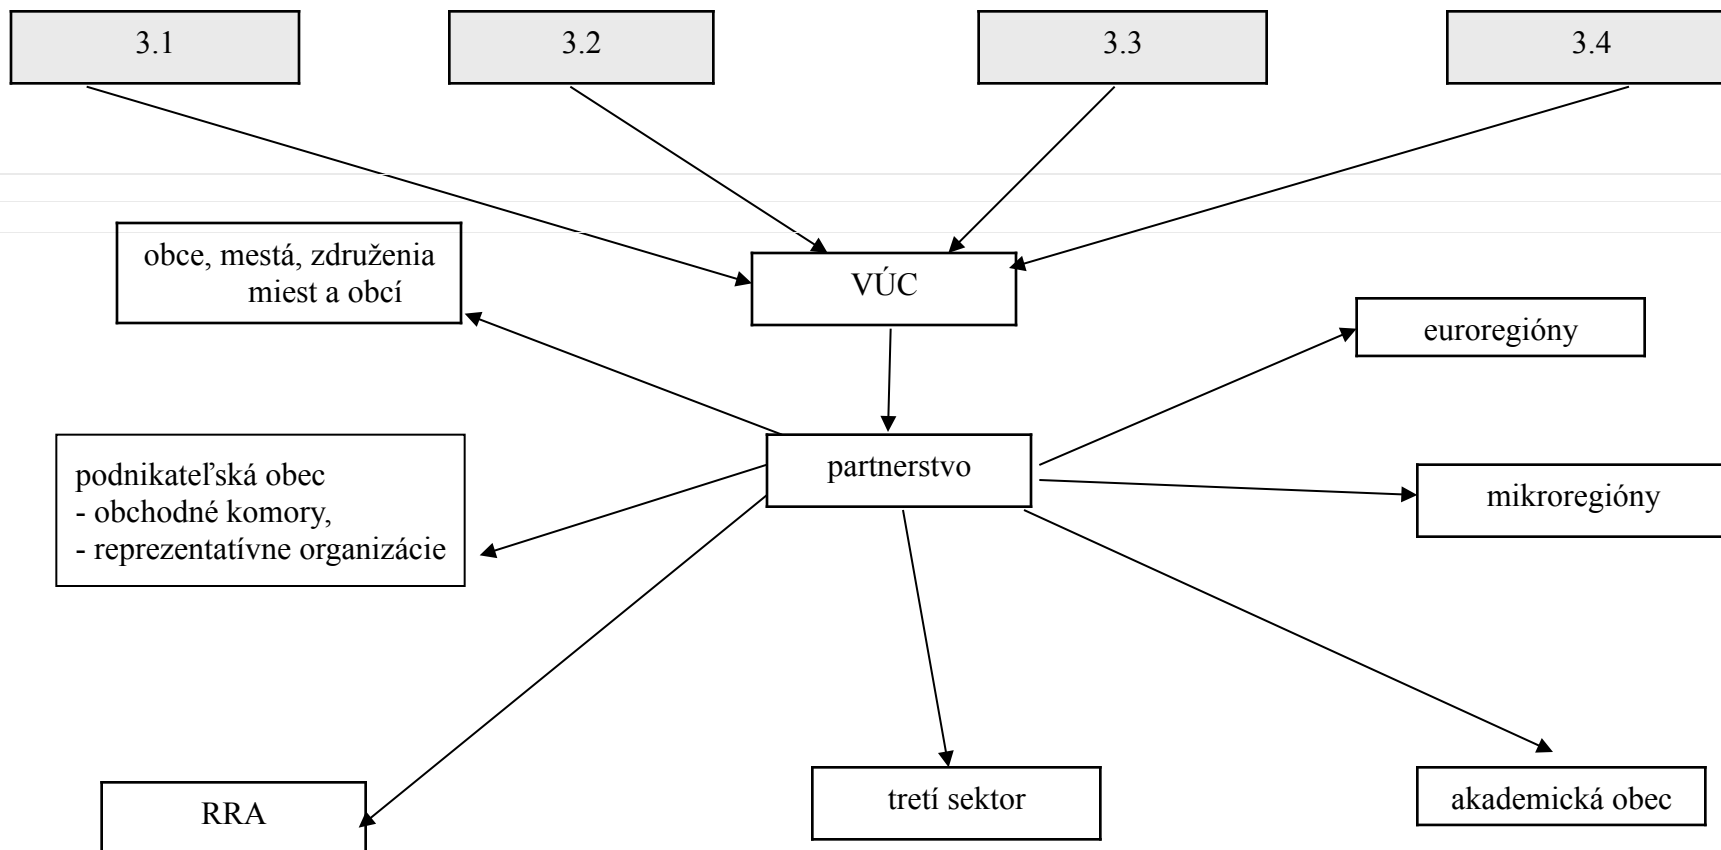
3.1

3.2

3.3

3.4

obce, mestá, združenia miest a obcí

VÚC

euroregióny

podnikateľská obec
- obchodné komory,
- reprezentatívne organizácie

partnerstvo

mikroregióny

RRA

tretí sektor

akademická obec